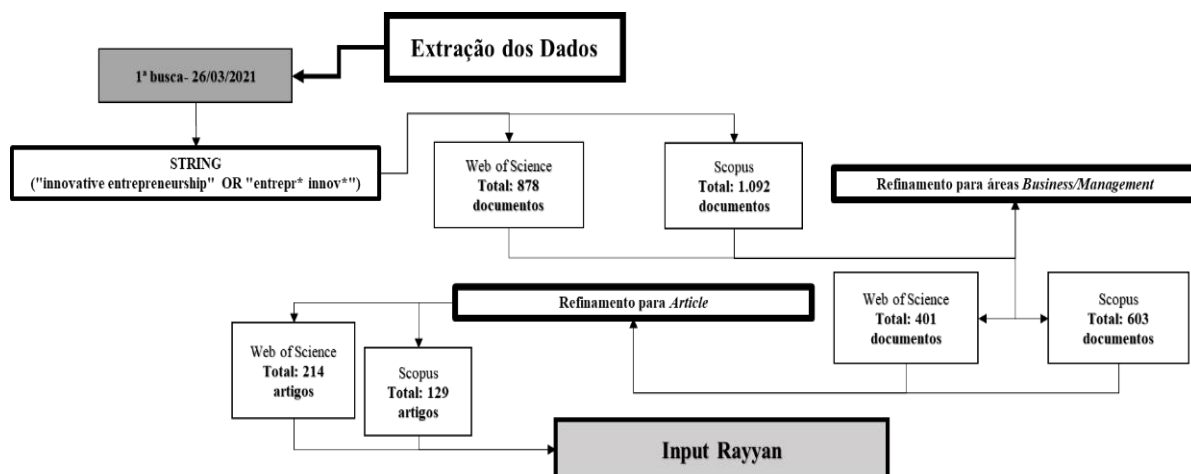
Extração dos Dados

1ª busca- 26/03/2021

STRING
("innovative entrepreneurship" OR "entrepr* innov*")

Web of Science
Total: 878 documentos

Scopus
Total: 1.092 documentos

Refinamento para áreas *Business/Management*

Web of Science
Total: 401 documentos

Scopus
Total: 603 documentos

Refinamento para *Article*

Web of Science
Total: 214 artigos

Scopus
Total: 129 artigos

Input Rayyan